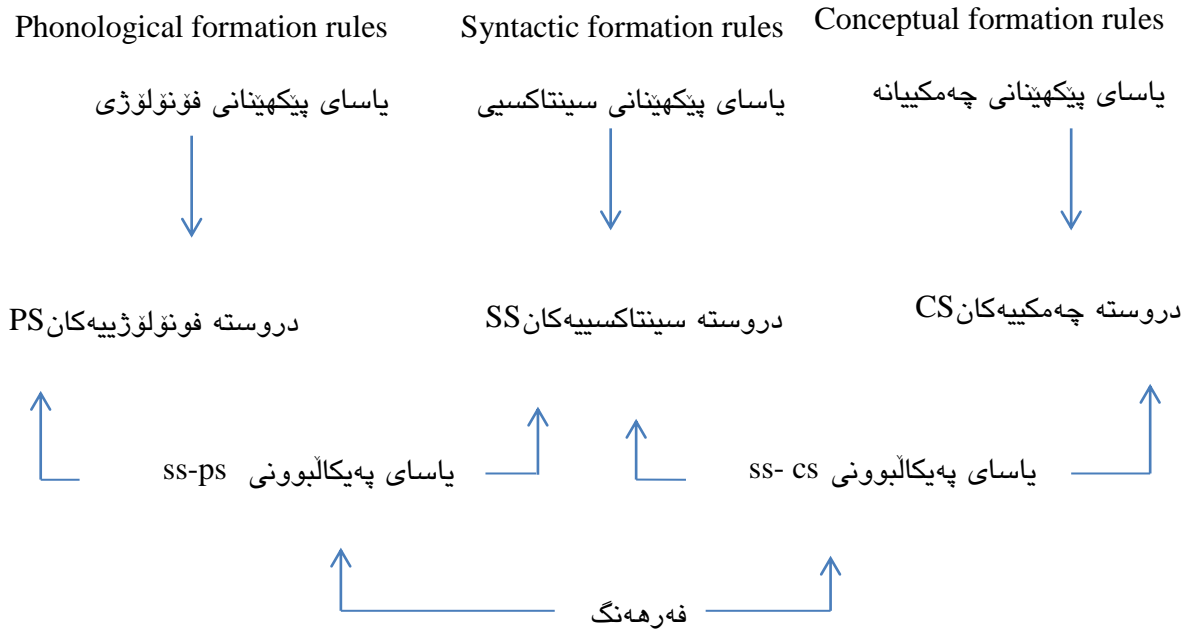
Phonological formation rules

Syntactic formation rules

Conceptual formation rules

یاسای پێکهێنانی فۆنۆلۆژی

یاسای پێکهێنانی سینتاکسیی

یاسای پێکهێنانی چەمکییانە

دروستە فونۆلۆژییەکانPS

دروستە سینتاکسییەکانSS

دروستە چەمکییەکانCS

یاسای پەیکاڵبوونی ss-ps

یاسای پەیکاڵبوونی ss- cs

فەرهەنگ